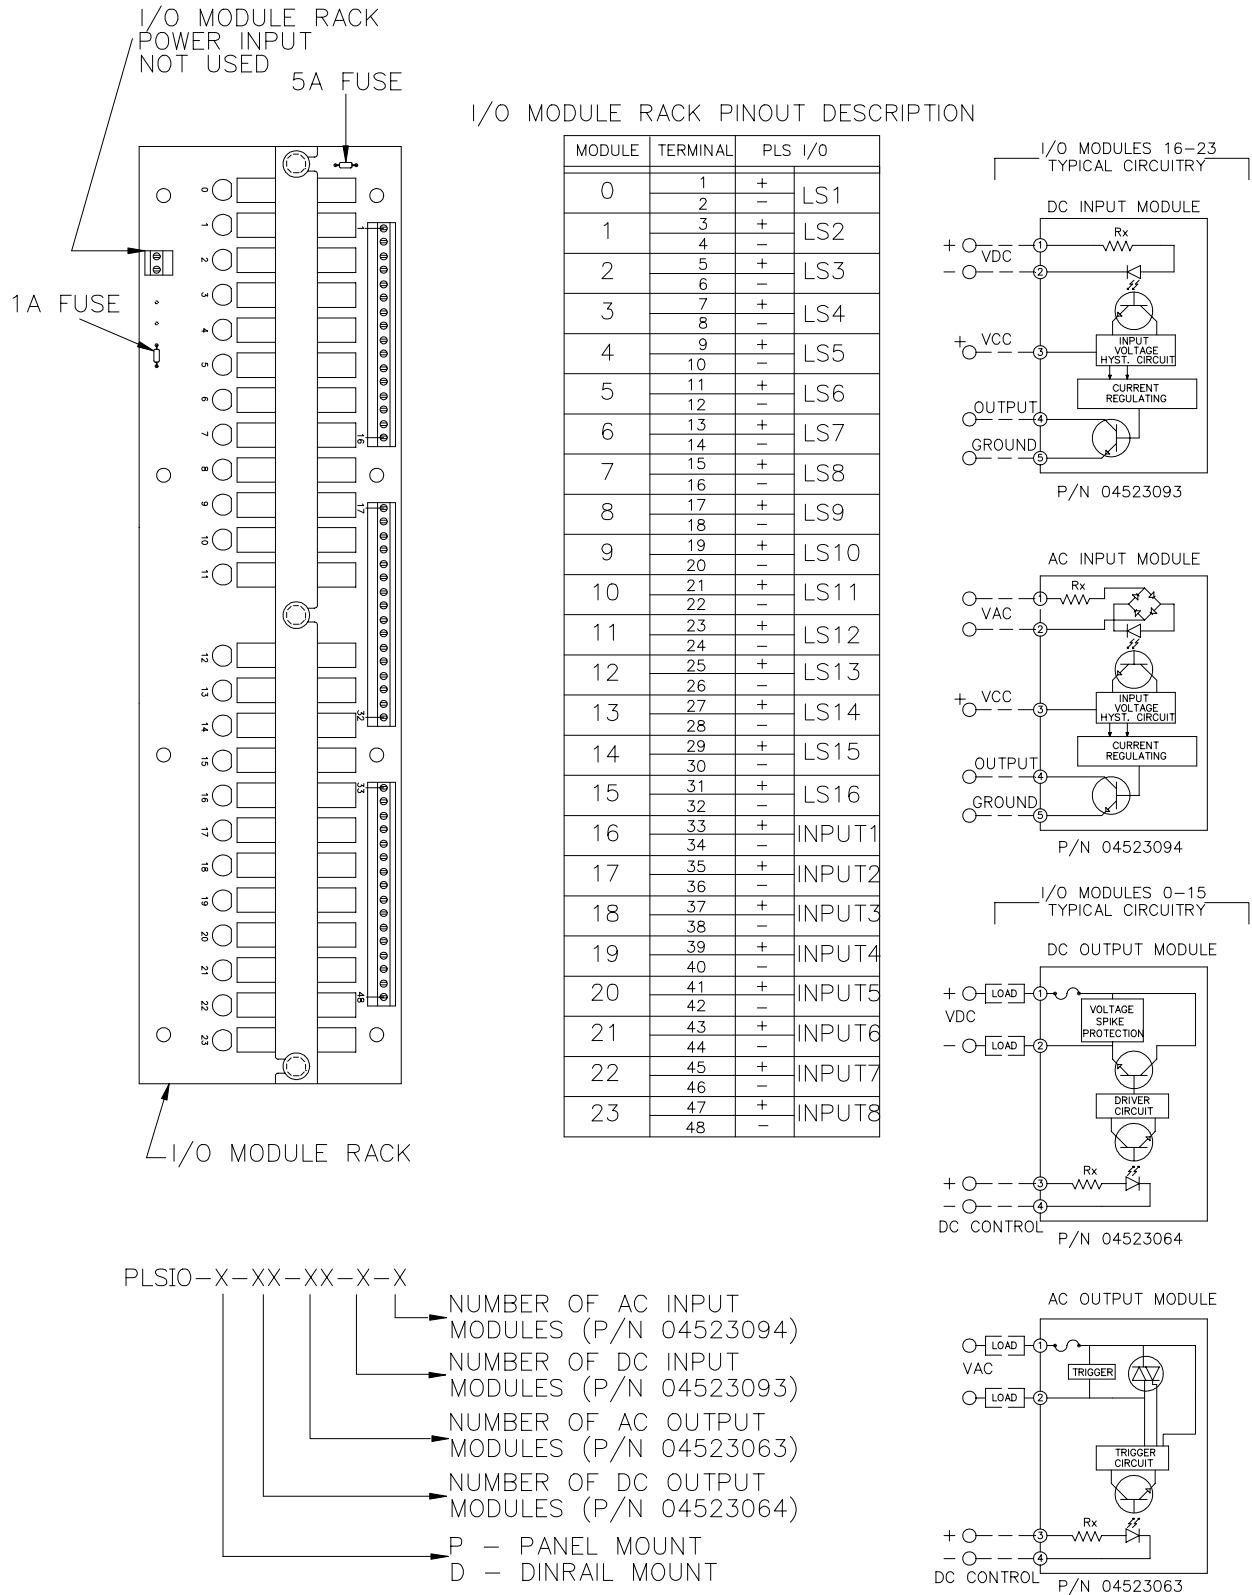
I/O MODULE RACK POWER INPUT NOT USED

5A FUSE

1A FUSE

0 1 2 3 4 5 6 7 8 9 10 11 12 13 14 15 16 17 18 19 20 21 22 23

1 16 17 32 33 48

I/O MODULE RACK

I/O MODULE RACK PINOUT DESCRIPTION

| MODULE | TERMINAL | PLS I/O | |
|---|---|---|---|
| 0 | 1 / 2 | + / − | LS1 |
| 1 | 3 / 4 | + / − | LS2 |
| 2 | 5 / 6 | + / − | LS3 |
| 3 | 7 / 8 | + / − | LS4 |
| 4 | 9 / 10 | + / − | LS5 |
| 5 | 11 / 12 | + / − | LS6 |
| 6 | 13 / 14 | + / − | LS7 |
| 7 | 15 / 16 | + / − | LS8 |
| 8 | 17 / 18 | + / − | LS9 |
| 9 | 19 / 20 | + / − | LS10 |
| 10 | 21 / 22 | + / − | LS11 |
| 11 | 23 / 24 | + / − | LS12 |
| 12 | 25 / 26 | + / − | LS13 |
| 13 | 27 / 28 | + / − | LS14 |
| 14 | 29 / 30 | + / − | LS15 |
| 15 | 31 / 32 | + / − | LS16 |
| 16 | 33 / 34 | + / − | INPUT1 |
| 17 | 35 / 36 | + / − | INPUT2 |
| 18 | 37 / 38 | + / − | INPUT3 |
| 19 | 39 / 40 | + / − | INPUT4 |
| 20 | 41 / 42 | + / − | INPUT5 |
| 21 | 43 / 44 | + / − | INPUT6 |
| 22 | 45 / 46 | + / − | INPUT7 |
| 23 | 47 / 48 | + / − | INPUT8 |

I/O MODULES 16-23 TYPICAL CIRCUITRY

DC INPUT MODULE
+ VDC − 1 2 Rx
+ VCC 3 INPUT VOLTAGE HYST. CIRCUIT
CURRENT REGULATING
OUTPUT 4
GROUND 5
P/N 04523093

AC INPUT MODULE
VAC 1 2 Rx
+ VCC 3 INPUT VOLTAGE HYST. CIRCUIT
CURRENT REGULATING
OUTPUT 4
GROUND 5
P/N 04523094

I/O MODULES 0-15 TYPICAL CIRCUITRY

DC OUTPUT MODULE
+ LOAD 1 VDC − LOAD 2
VOLTAGE SPIKE PROTECTION
DRIVER CIRCUIT
+ 3 − 4 Rx
DC CONTROL
P/N 04523064

AC OUTPUT MODULE
LOAD 1 VAC LOAD 2
TRIGGER
TRIGGER CIRCUIT
+ 3 − 4 Rx
DC CONTROL
P/N 04523063

PLSIO-X-XX-XX-X-X
NUMBER OF AC INPUT MODULES (P/N 04523094)
NUMBER OF DC INPUT MODULES (P/N 04523093)
NUMBER OF AC OUTPUT MODULES (P/N 04523063)
NUMBER OF DC OUTPUT MODULES (P/N 04523064)
P - PANEL MOUNT
D - DINRAIL MOUNT